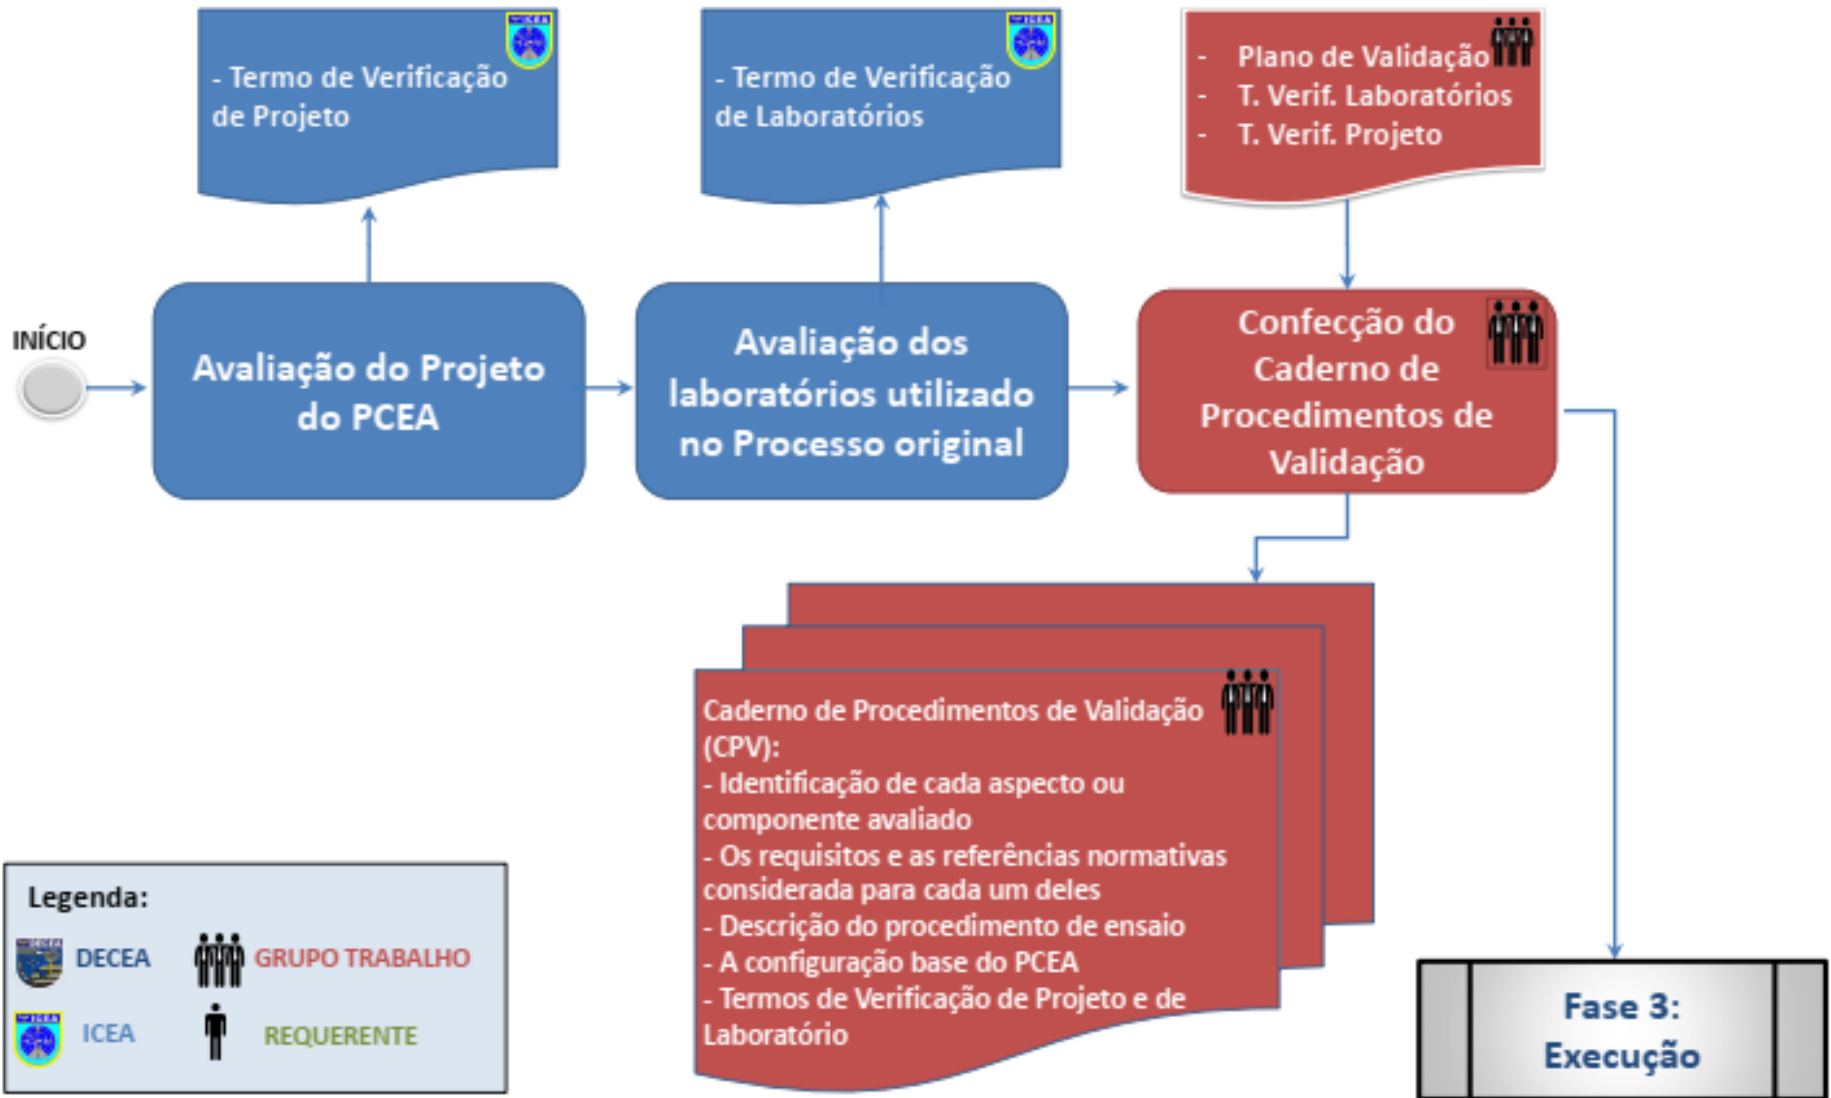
- Termo de Verificação de Projeto

- Termo de Verificação de Laboratórios

- Plano de Validação
- T. Verif. Laboratórios
- T. Verif. Projeto

INÍCIO

Avaliação do Projeto do PCEA

Avaliação dos laboratórios utilizado no Processo original

Confecção do Caderno de Procedimentos de Validação

Caderno de Procedimentos de Validação (CPV):
- Identificação de cada aspecto ou componente avaliado
- Os requisitos e as referências normativas considerada para cada um deles
- Descrição do procedimento de ensaio
- A configuração base do PCEA
- Termos de Verificação de Projeto e de Laboratório

Legenda:
DECEA
GRUPO TRABALHO
ICEA
REQUERENTE

Fase 3: Execução